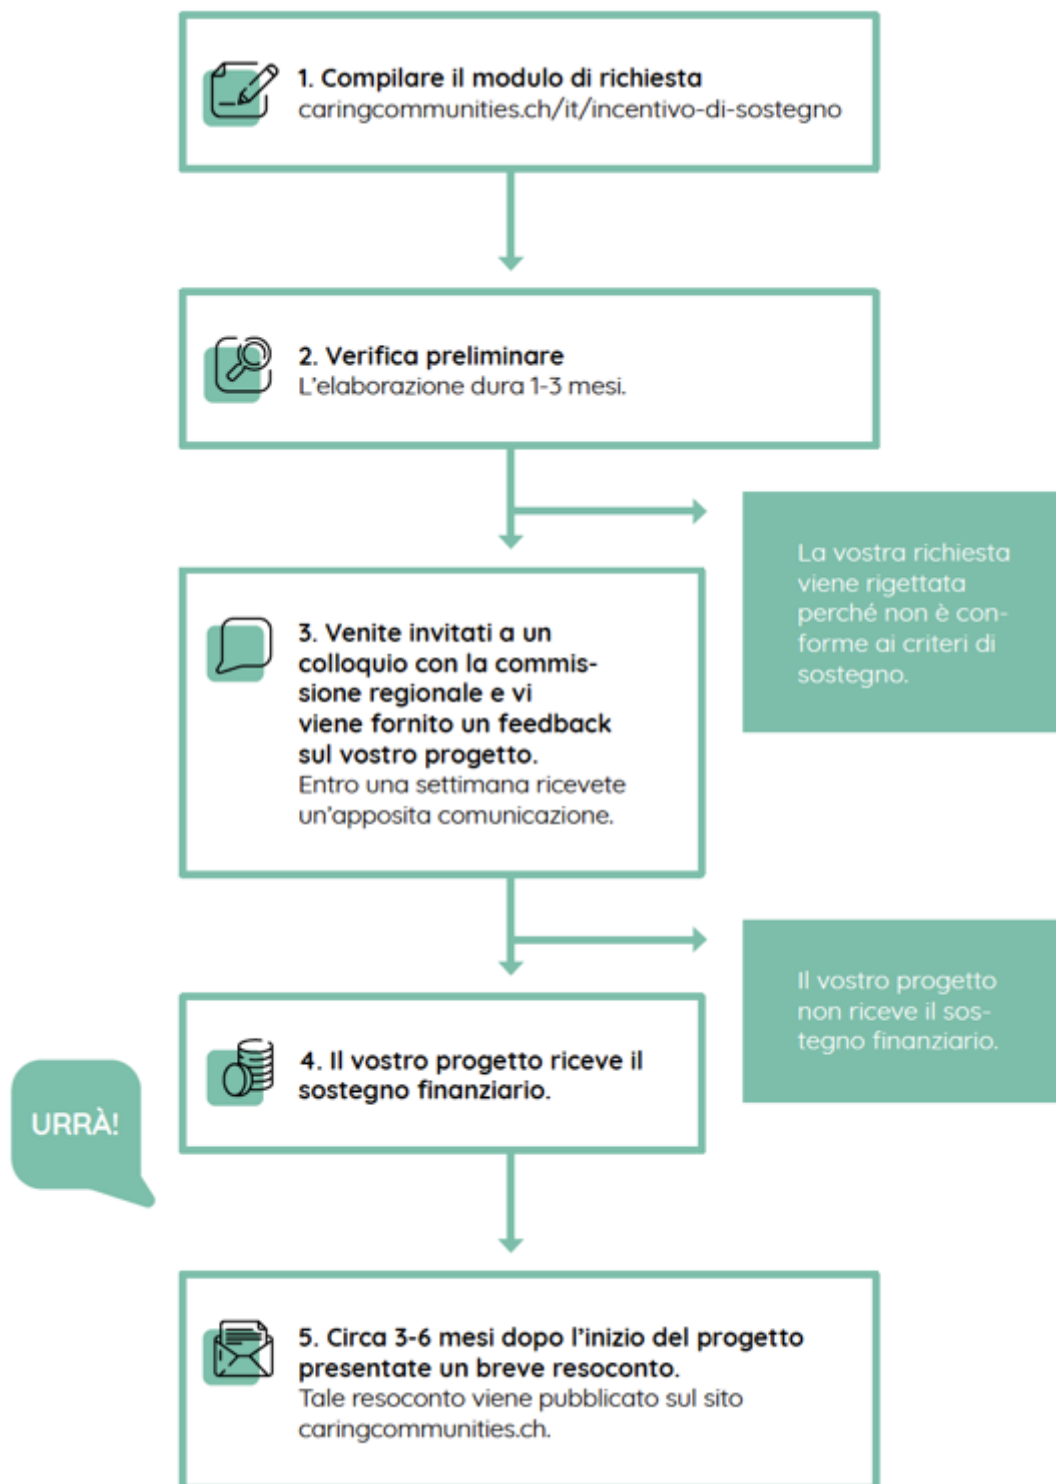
1. Compilare il modulo di richiesta
caringcommunities.ch/it/incentivo-di-sostegno

2. Verifica preliminare
L'elaborazione dura 1-3 mesi.

La vostra richiesta viene rigettata perché non è conforme ai criteri di sostegno.

3. Venite invitati a un colloquio con la commissione regionale e vi viene fornito un feedback sul vostro progetto.
Entro una settimana ricevete un'apposita comunicazione.

Il vostro progetto non riceve il sostegno finanziario.

URRÀ!

4. Il vostro progetto riceve il sostegno finanziario.

5. Circa 3-6 mesi dopo l'inizio del progetto presentate un breve resoconto.
Tale resoconto viene pubblicato sul sito caringcommunities.ch.